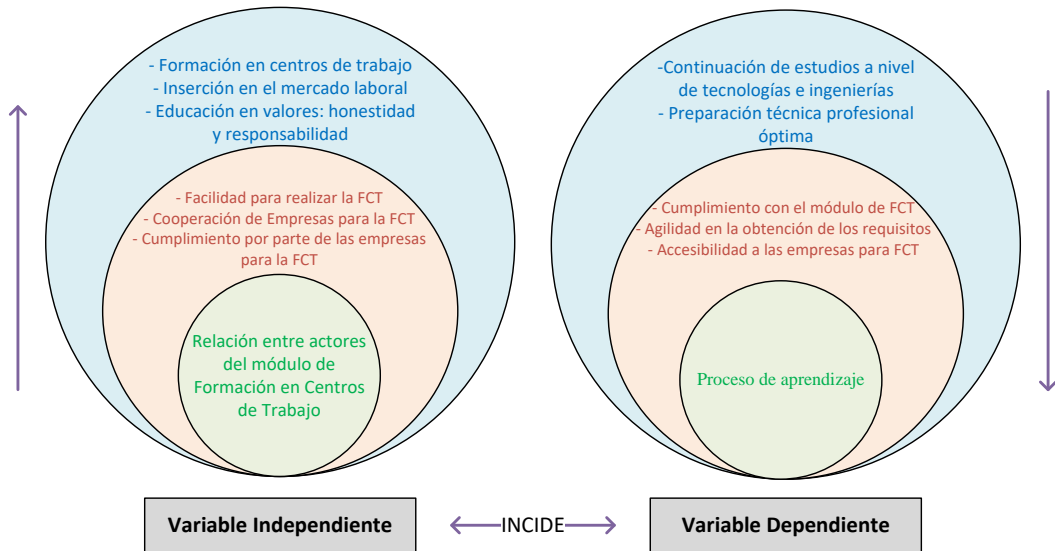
- Formación en centros de trabajo
- Inserción en el mercado laboral
- Educación en valores: honestidad y responsabilidad

- Facilidad para realizar la FCT
- Cooperación de Empresas para la FCT
- Cumplimiento por parte de las empresas para la FCT

Relación entre actores del módulo de Formación en Centros de Trabajo

-Continuación de estudios a nivel de tecnologías e ingenierías
- Preparación técnica profesional óptima

- Cumplimiento con el módulo de FCT
- Agilidad en la obtención de los requisitos
- Accesibilidad a las empresas para FCT

Proceso de aprendizaje

Variable Independiente

INCIDE

Variable Dependiente